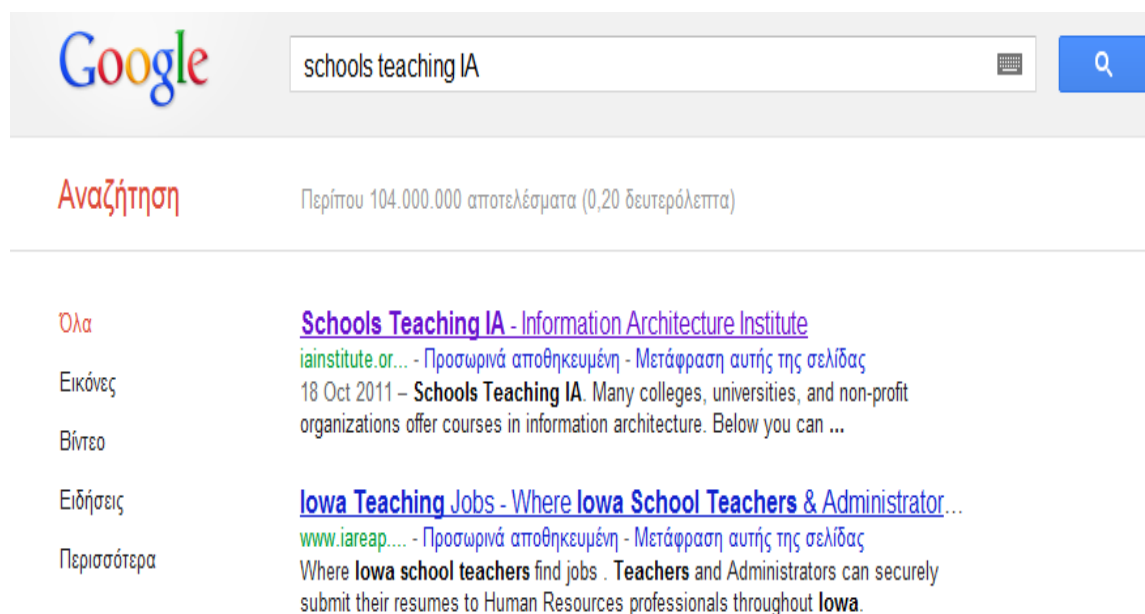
Google

schools teaching IA

Αναζήτηση

Περίπου 104.000.000 αποτελέσματα (0,20 δευτερόλεπτα)

Όλα

Εικόνες

Βίντεο

Ειδήσεις

Περισσότερα

Schools Teaching IA - Information Architecture Institute

iainstitute.or... - Προσωρινά αποθηκευμένη - Μετάφραση αυτής της σελίδας

18 Oct 2011 – Schools Teaching IA. Many colleges, universities, and non-profit organizations offer courses in information architecture. Below you can ...

Iowa Teaching Jobs - Where Iowa School Teachers & Administrator...

www.iareap.... - Προσωρινά αποθηκευμένη - Μετάφραση αυτής της σελίδας

Where Iowa school teachers find jobs . Teachers and Administrators can securely submit their resumes to Human Resources professionals throughout Iowa.